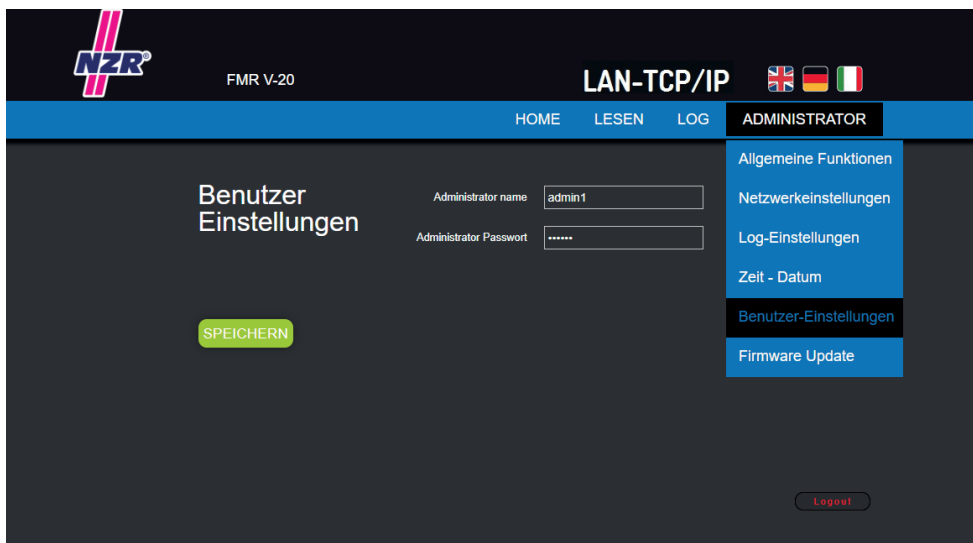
NZR®

FMR V-20

LAN-TCP/IP

HOME LESEN LOG ADMINISTRATOR

Allgemeine Funktionen
Netzwerkeinstellungen
Log-Einstellungen
Zeit - Datum
Benutzer-Einstellungen
Firmware Update

Benutzer Einstellungen

Administrator name admin1

Administrator Passwort ••••••

SPEICHERN

Logout